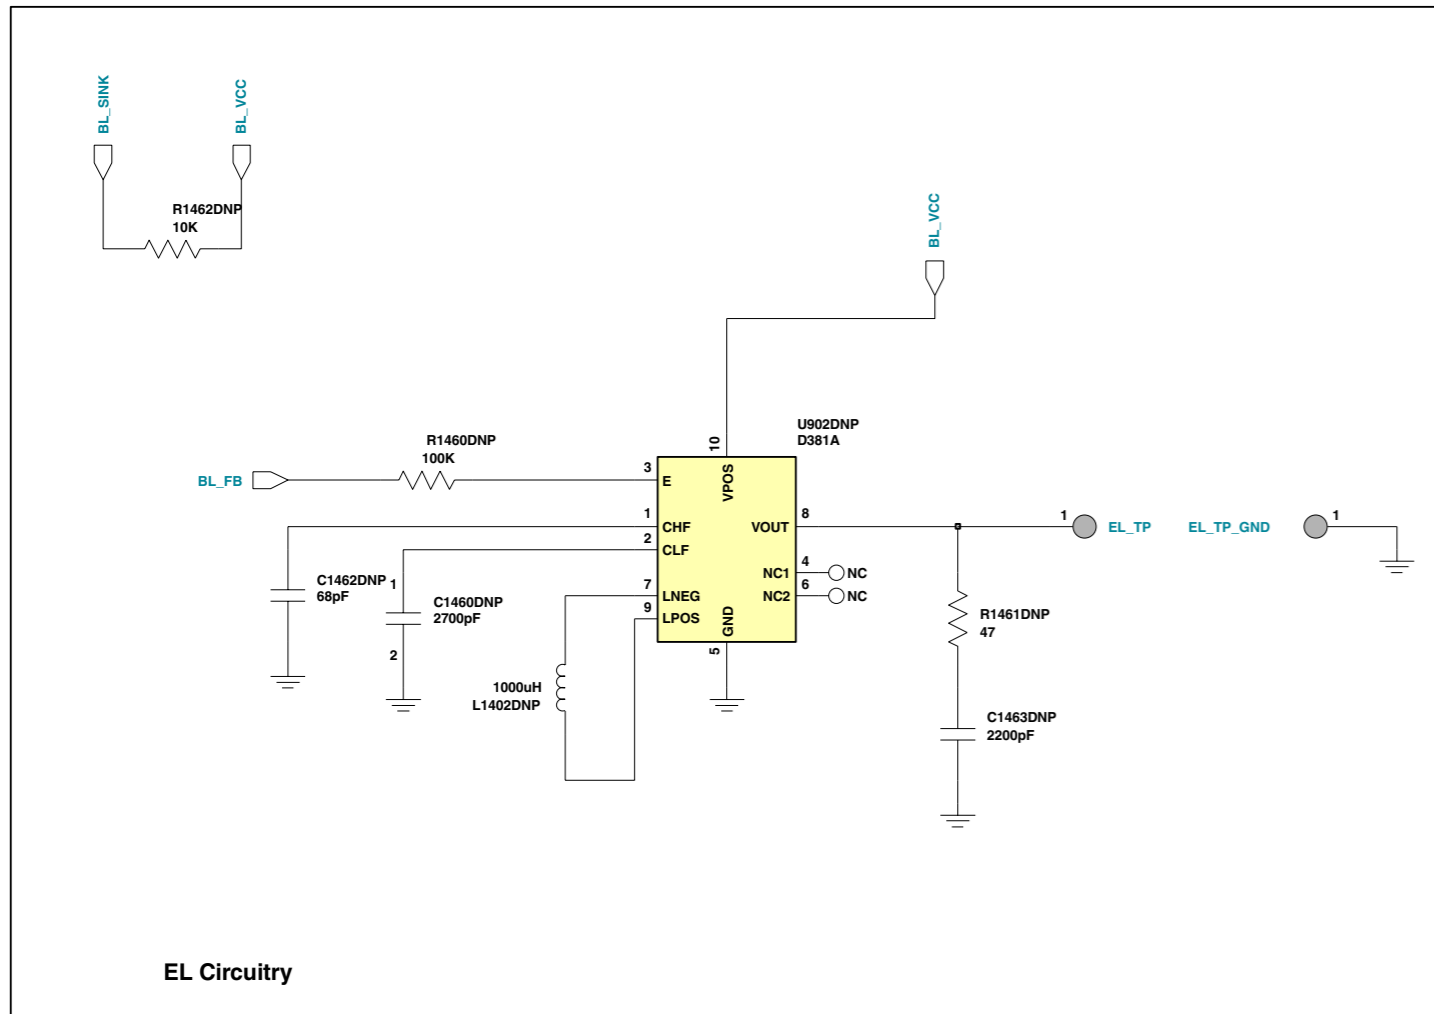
BL_SINK
BL_VCC
R1462DNP
10K

BL_VCC

U902DNP
D381A

R1460DNP
100K

BL_FB

10
VPOS
3
E
1
CHF
2
CLF
7
LNEG
9
LPOS
GND
5
VOUT
8
NC1
4
NC
NC2
6
NC

1
EL_TP
EL_TP_GND
1

C1462DNP
68pF
1
C1460DNP
2700pF
2

1000uH
L1402DNP

R1461DNP
47

C1463DNP
2200pF

EL Circuitry